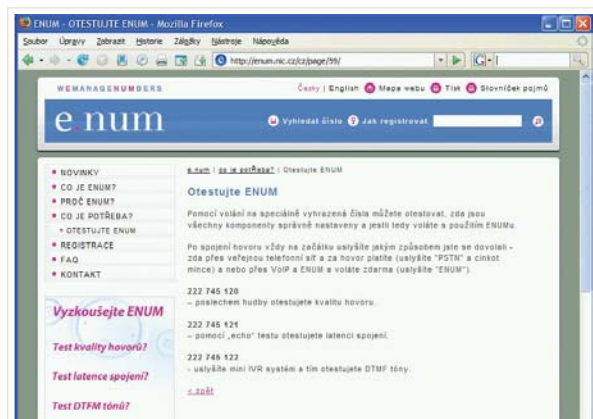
ENUM - OTESTUJTE ENUM - Mozilla Firefox

Soubor Úpravy Zobrazit Historie Záložky Nástroje Nápověda

http://enum.nic.cz/cz/page/59/

WEMANAGENUMBERS

Česky | English Mapa webu Tisk Slovníček pojmů

e.num

Vyhledat číslo Jak registrovat

• NOVINKY
• CO JE ENUM?
• PROČ ENUM?
• CO JE POTŘEBA?
• OTESTUJTE ENUM
• REGISTRACE
• FAQ
• KONTAKT

Vyzkoušejte ENUM

Test kvality hovorů?

Test latence spojení?

Test DTFM tónů?

e.num | co je potřeba? | Otestujte ENUM

Otestujte ENUM

Pomocí volání na speciálně vybrazená čísla můžete otestovat, zda jsou všechny komponenty správně nastaveny a jestli tedy voláte s použitím ENUMu.

Po spojení hovoru vždy na začátku uslyšíte jakým způsobem jste se dovolali - zda přes veřejnou telefonní síť a za hovor platíte (uslyšíte "PSTN" a cinkot mince) a nebo přes VoIP a ENUM a voláte zdarma (uslyšíte "ENUM").

222 745 120
- poslechem hudby otestujete kvalitu hovoru.

222 745 121
- pomocí „echo" testu otestujete latenci spojení.

222 745 122
- uslyšíte mini IVR systém a tím otestujete DTMF tóny.

« zpět